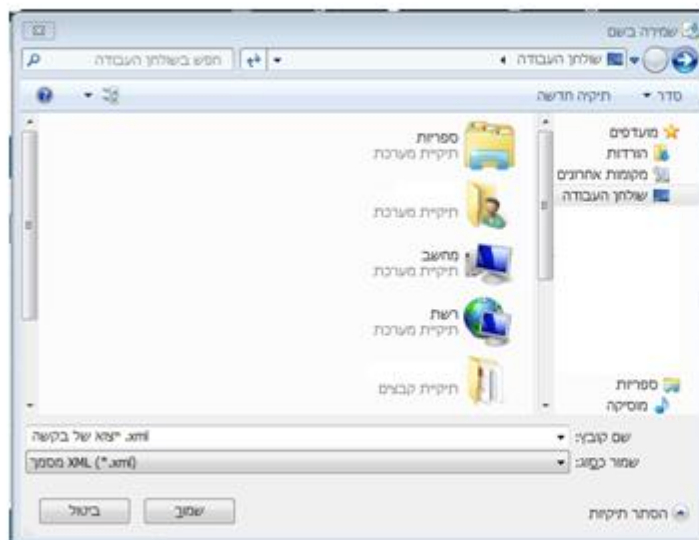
שמירה בשם

שולחן העבודה ▸

חפש בשולחן העבודה

סדר ▾

תיקיה חדשה

מועדפים

הורדות

מקומות אחרונים

שולחן העבודה

ספריות

מוסיקה

ספריות
תיקיית מערכת

תיקיית מערכת

מחשב
תיקיית מערכת

רשת
תיקיית מערכת

תיקיית קבצים

שם קובץ:

xml. יצוא של בקשה

שמור כסוג:

מסמך XML (*.xml)

הסתר תיקיות

שמור

ביטול